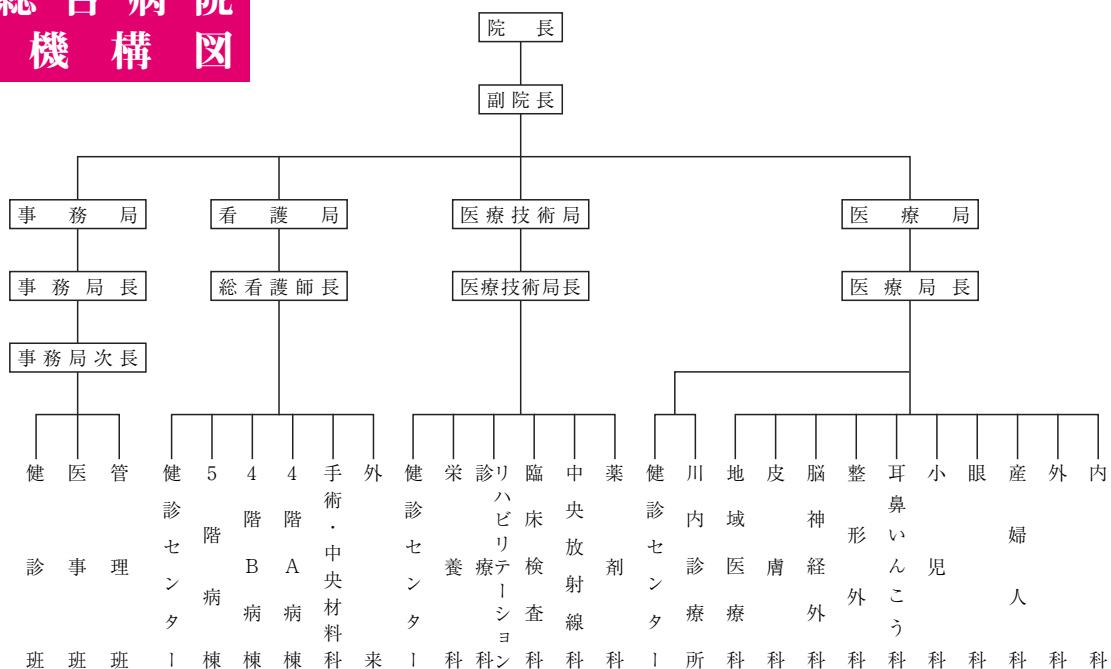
総合病院
機構図

院長

副院長

事務局
事務局長
事務局次長

看護局
総看護師長

医療技術局
医療技術局長

医療局
医療局長

健診班
医事班
管理班

健診センター
5階病棟
4階B病棟
4階A病棟
手術・中央材料科
外来

健診センター
栄養科
診療科
リハビリテーション
臨床検査科
中央放射線科
薬剤科

健診センター
川内診療所
地域医療科
皮膚科
脳神経外科
整形外科
耳鼻いんこう科
小児科
眼科
産婦人科
外科
内科